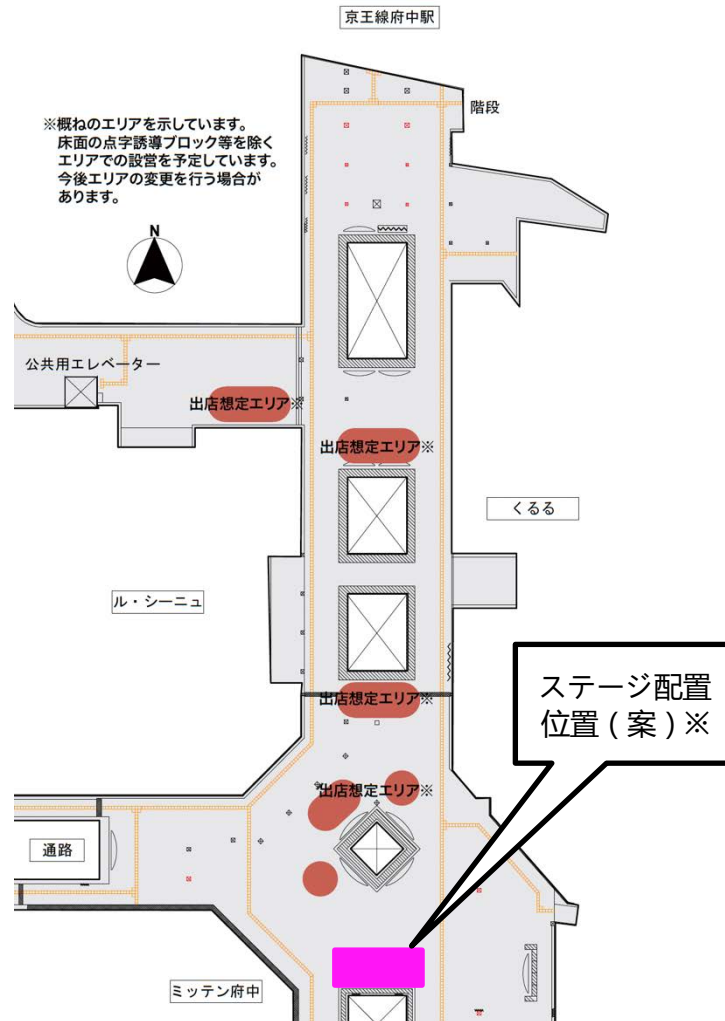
京王線府中駅

階段

※概ねのエリアを示しています。
床面の点字誘導ブロック等を除く
エリアでの設営を予定しています。
今後エリアの変更を行う場合が
あります。

N

公共用エレベーター

出店想定エリア※

出店想定エリア※

くるる

ル・シーニュ

ステージ配置
位置（案）※

出店想定エリア※

出店想定エリア※

通路

ミッテン府中